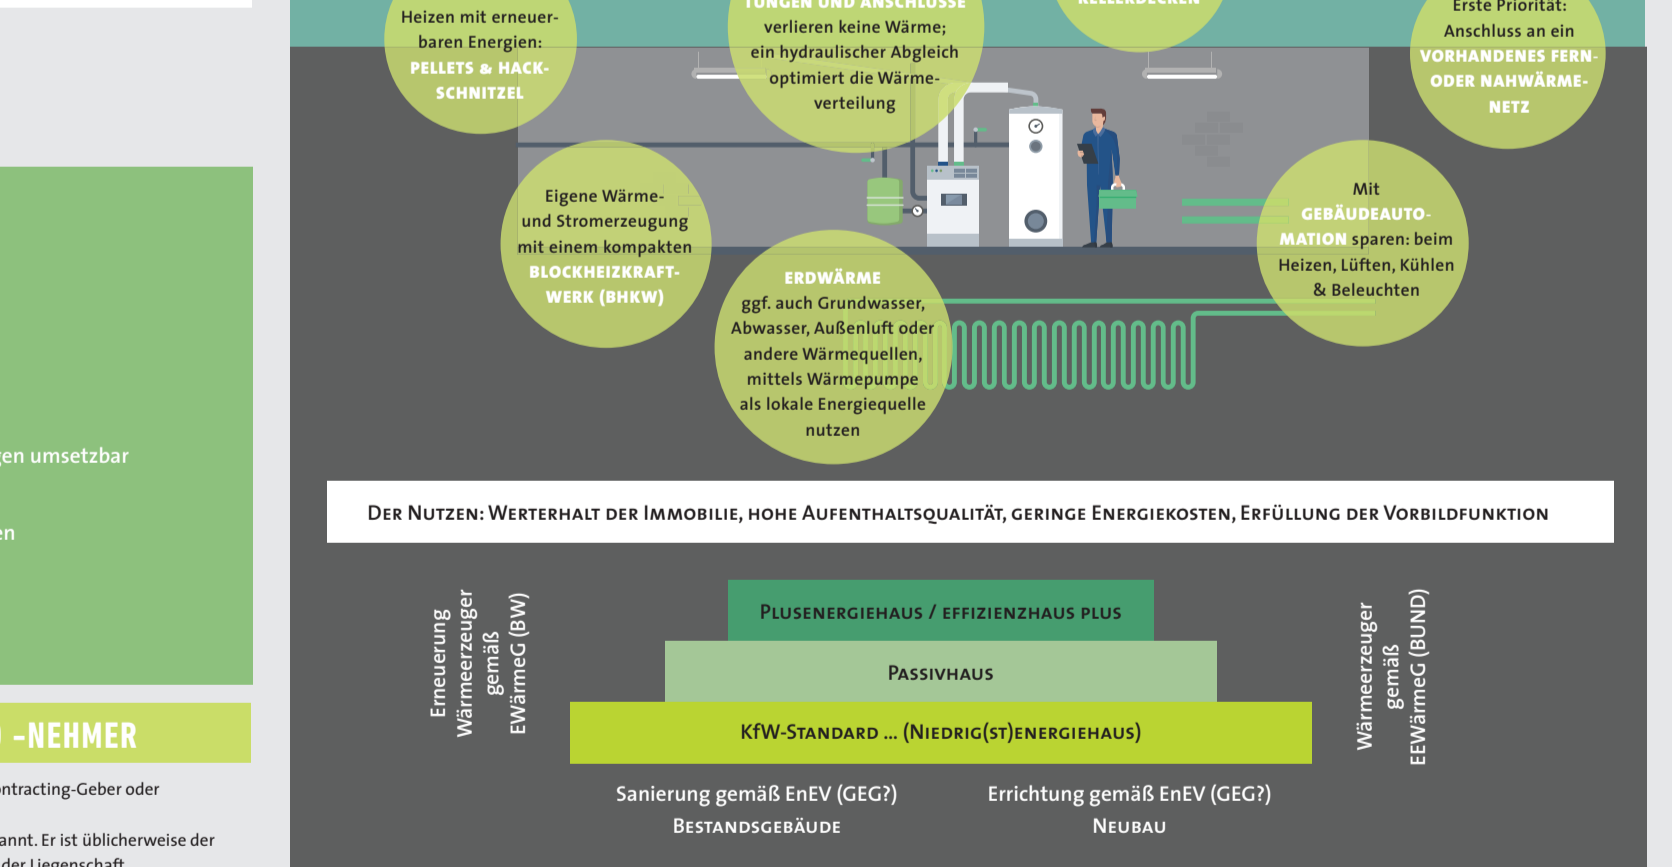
gen umsetzbar

en

-NEHMER

ntracting-Geber oder

annt. Er ist üblicherweise der der Liegenschaft

Heizen mit erneuerbaren Energien: PELLETS & HACKSCHNITZEL

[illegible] verlieren keine Wärme; ein hydraulischer Abgleich optimiert die Wärmeverteilung

Erste Priorität: Anschluss an ein VORHANDENES FERN- ODER NAHWÄRMENETZ

Eigene Wärme- und Stromerzeugung mit einem kompakten BLOCKHEIZKRAFTWERK (BHKW)

ERDWÄRME ggf. auch Grundwasser, Abwasser, Außenluft oder andere Wärmequellen, mittels Wärmepumpe als lokale Energiequelle nutzen

Mit GEBÄUDEAUTOMATION sparen: beim Heizen, Lüften, Kühlen & Beleuchten

DER NUTZEN: WERTERHALT DER IMMOBILIE, HOHE AUFENTHALTSQUALITÄT, GERINGE ENERGIEKOSTEN, ERFÜLLUNG DER VORBILDFUNKTION

Erneuerung Wärmeerzeuger gemäß EWärmeG (BW)

PLUSENERGIEHAUS / EFFIZIENZHAUS PLUS

PASSIVHAUS

KfW-STANDARD ... (NIEDRIG(ST)ENERGIEHAUS)

Wärmeerzeuger gemäß EEWärmeG (BUND)

Sanierung gemäß EnEV (GEG?)
BESTANDSGEBÄUDE

Errichtung gemäß EnEV (GEG?)
NEUBAU